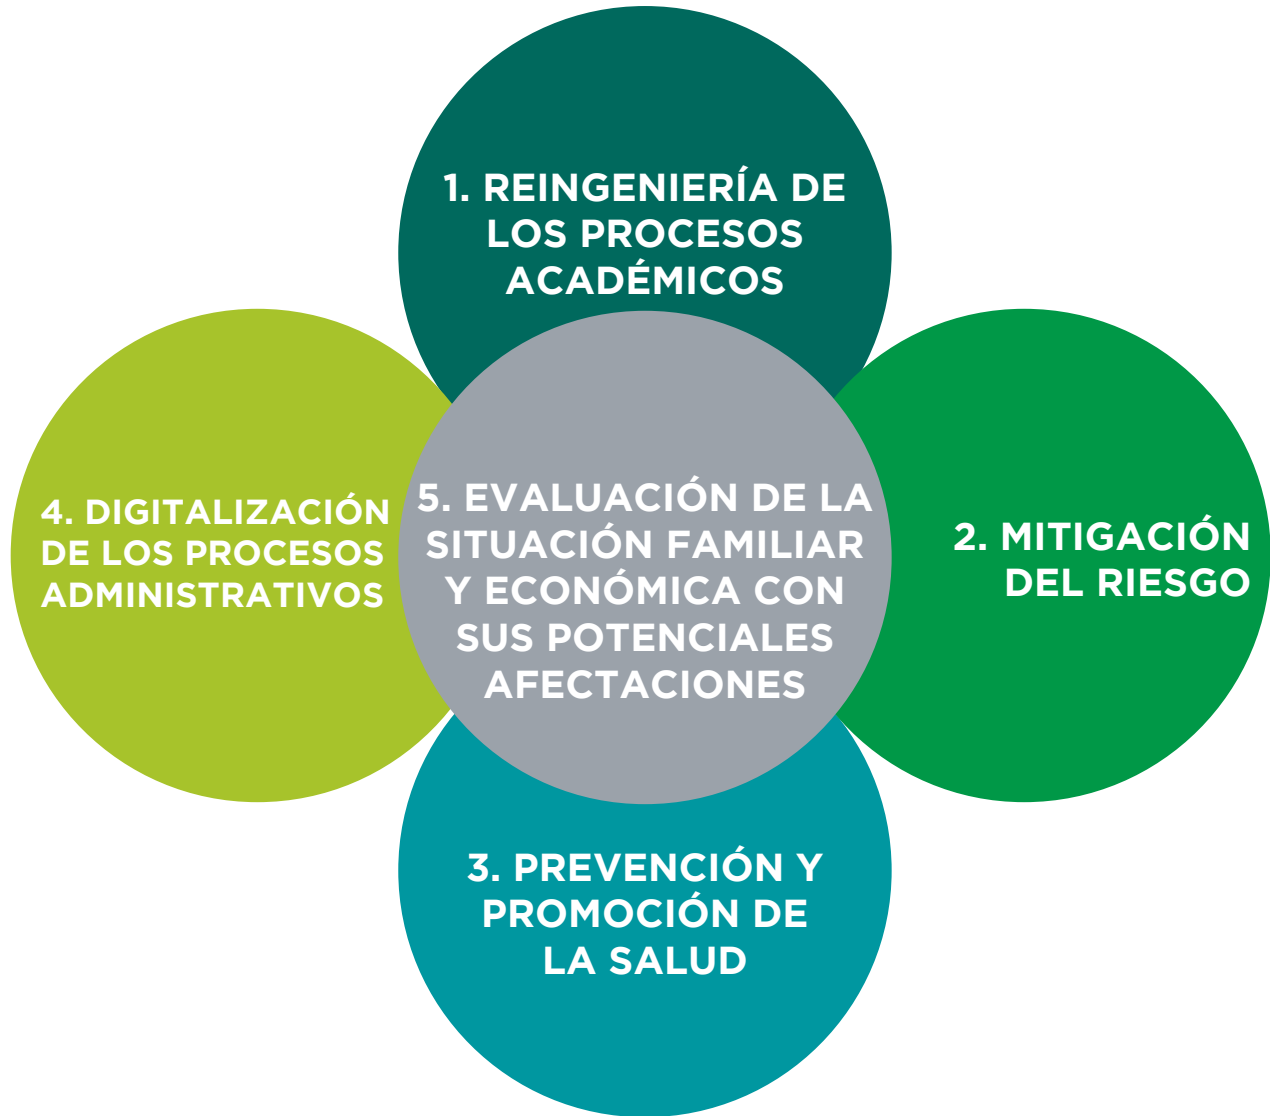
1. REINGENIERÍA DE LOS PROCESOS ACADÉMICOS

4. DIGITALIZACIÓN DE LOS PROCESOS ADMINISTRATIVOS

5. EVALUACIÓN DE LA SITUACIÓN FAMILIAR Y ECONÓMICA CON SUS POTENCIALES AFECTACIONES

2. MITIGACIÓN DEL RIESGO

3. PREVENCIÓN Y PROMOCIÓN DE LA SALUD